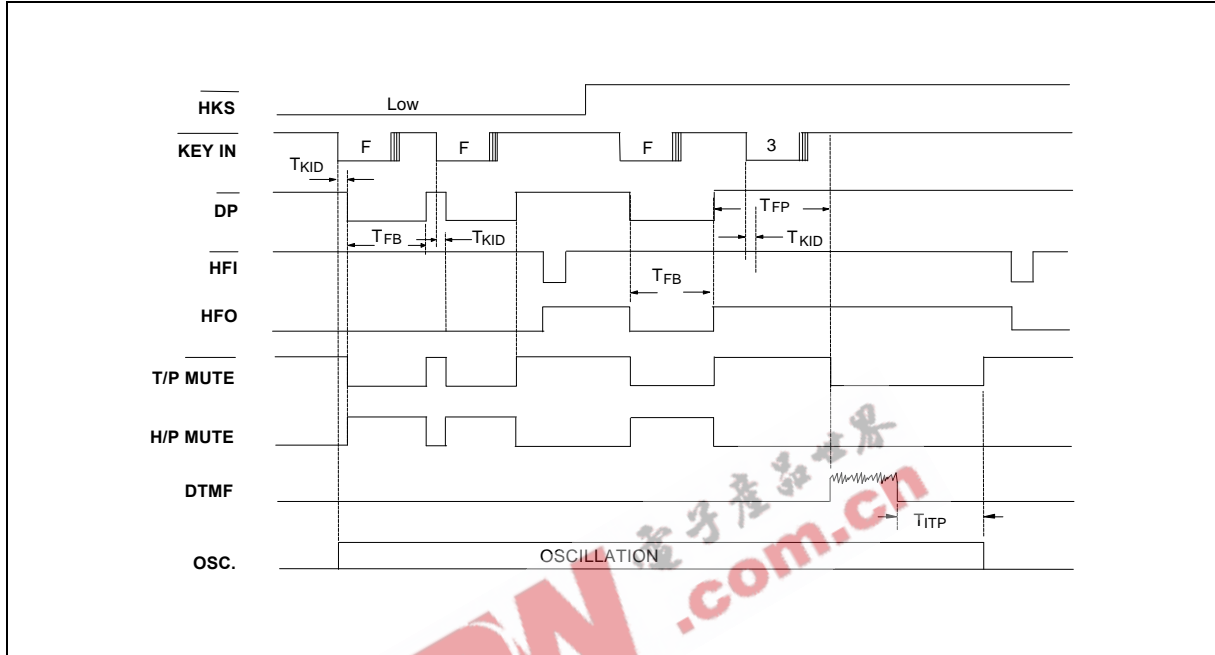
$\overline{HKS}$

Low

$\overline{KEY\ IN}$

F F F 3

$T_{KID}$

$\overline{DP}$

$T_{FP}$

$T_{FB}$ $T_{KID}$ $T_{KID}$

$\overline{HFI}$

$T_{FB}$

HFO

$\overline{T/P\ MUTE}$

H/P MUTE

DTMF

$T_{ITP}$

OSC.

OSCILLATION

电子产品世界 .com.cn